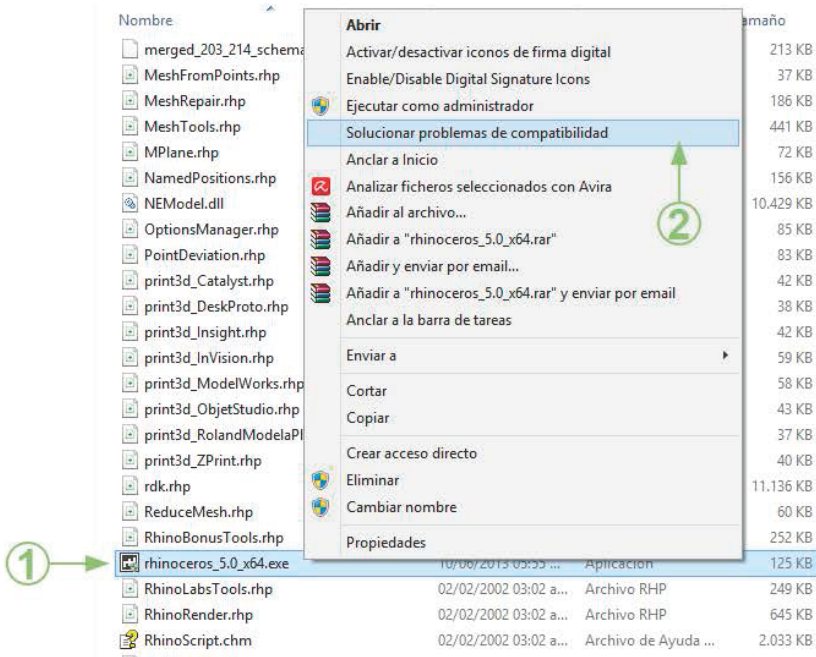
Nombre

merged_203_214_schema
MeshFromPoints.rhp
MeshRepair.rhp
MeshTools.rhp
MPlane.rhp
NamedPositions.rhp
NEModel.dll
OptionsManager.rhp
PointDeviation.rhp
print3d_Catalyst.rhp
print3d_DeskProto.rhp
print3d_Insight.rhp
print3d_InVision.rhp
print3d_ModelWorks.rhp
print3d_ObjetStudio.rhp
print3d_RolandModelaPl
print3d_ZPrint.rhp
rdk.rhp
ReduceMesh.rhp
RhinoBonusTools.rhp
rhinoceros_5.0_x64.exe
RhinoLabsTools.rhp
RhinoRender.rhp
RhinoScript.chm

Abrir
Activar/desactivar iconos de firma digital
Enable/Disable Digital Signature Icons
Ejecutar como administrador
Solucionar problemas de compatibilidad
Anclar a Inicio
Analizar ficheros seleccionados con Avira
Añadir al archivo...
Añadir a "rhinoceros_5.0_x64.rar"
Añadir y enviar por email...
Añadir a "rhinoceros_5.0_x64.rar" y enviar por email
Anclar a la barra de tareas
Enviar a
Cortar
Copiar
Crear acceso directo
Eliminar
Cambiar nombre
Propiedades

2

1

amaño
213 KB
37 KB
186 KB
441 KB
72 KB
156 KB
10.429 KB
85 KB
83 KB
42 KB
38 KB
42 KB
59 KB
58 KB
43 KB
37 KB
40 KB
11.136 KB
60 KB
252 KB
10/06/2013 05:55 ... Aplicación 125 KB
02/02/2002 03:02 a... Archivo RHP 249 KB
02/02/2002 03:02 a... Archivo RHP 645 KB
02/02/2002 03:02 a... Archivo de Ayuda ... 2.033 KB